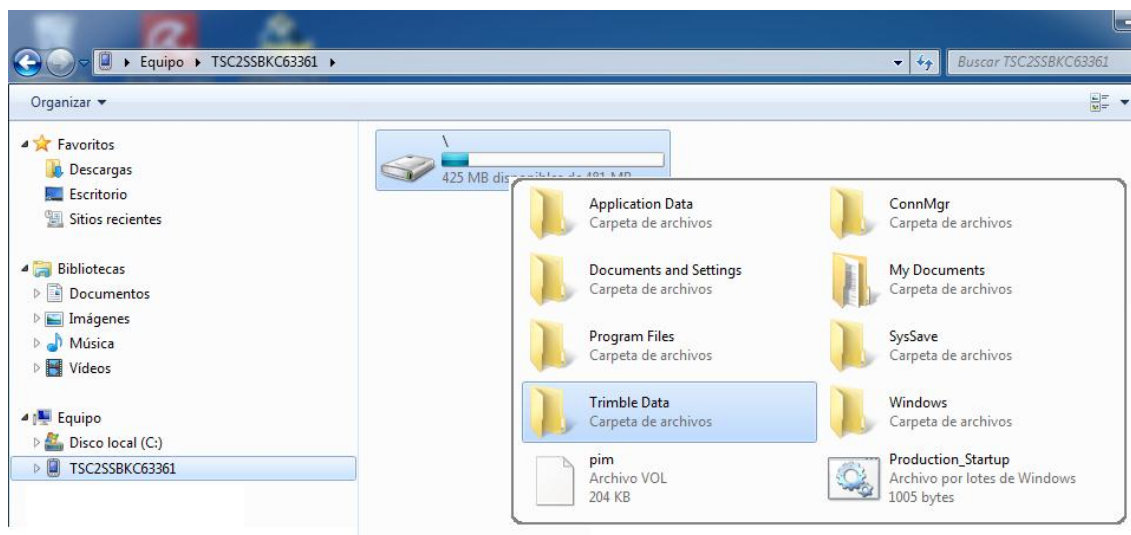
Equipo ▸ TSC2SSBKC63361 ▸

Buscar TSC2SSBKC63361

Organizar ▾

Favoritos
Descargas
Escritorio
Sitios recientes

Bibliotecas
Documentos
Imágenes
Música
Vídeos

Equipo
Disco local (C:)
TSC2SSBKC63361

\
425 MB dis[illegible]

Application Data
Carpeta de archivos

ConnMgr
Carpeta de archivos

Documents and Settings
Carpeta de archivos

My Documents
Carpeta de archivos

Program Files
Carpeta de archivos

SysSave
Carpeta de archivos

Trimble Data
Carpeta de archivos

Windows
Carpeta de archivos

pim
Archivo VOL
204 KB

Production_Startup
Archivo por lotes de Windows
1005 bytes